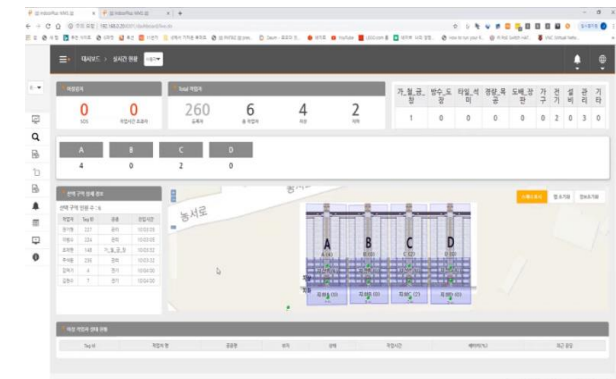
대시보드 › 실시간 현황

0 | 0 | 260 | 6 | 4 | 2
SOS | 작업시간 초과자 | 금일 출입 | 총 작업자 | 휴대 | 대기

| 가설공정 | 방수도장 | 타일석미 | 경량목공 | 도배장판 | 가구 | 전기 | 설비 | 관리 | 기타 |
|---|---|---|---|---|---|---|---|---|---|
| 1 | 0 | 0 | 0 | 0 | 0 | 2 | 0 | 3 | 0 |

| A | B | C | D |
|---|---|---|---|
| 4 | 0 | 2 | 0 |

선택 구역 상세 정보

농서로

A
B
C
D

작업자 상세 현황